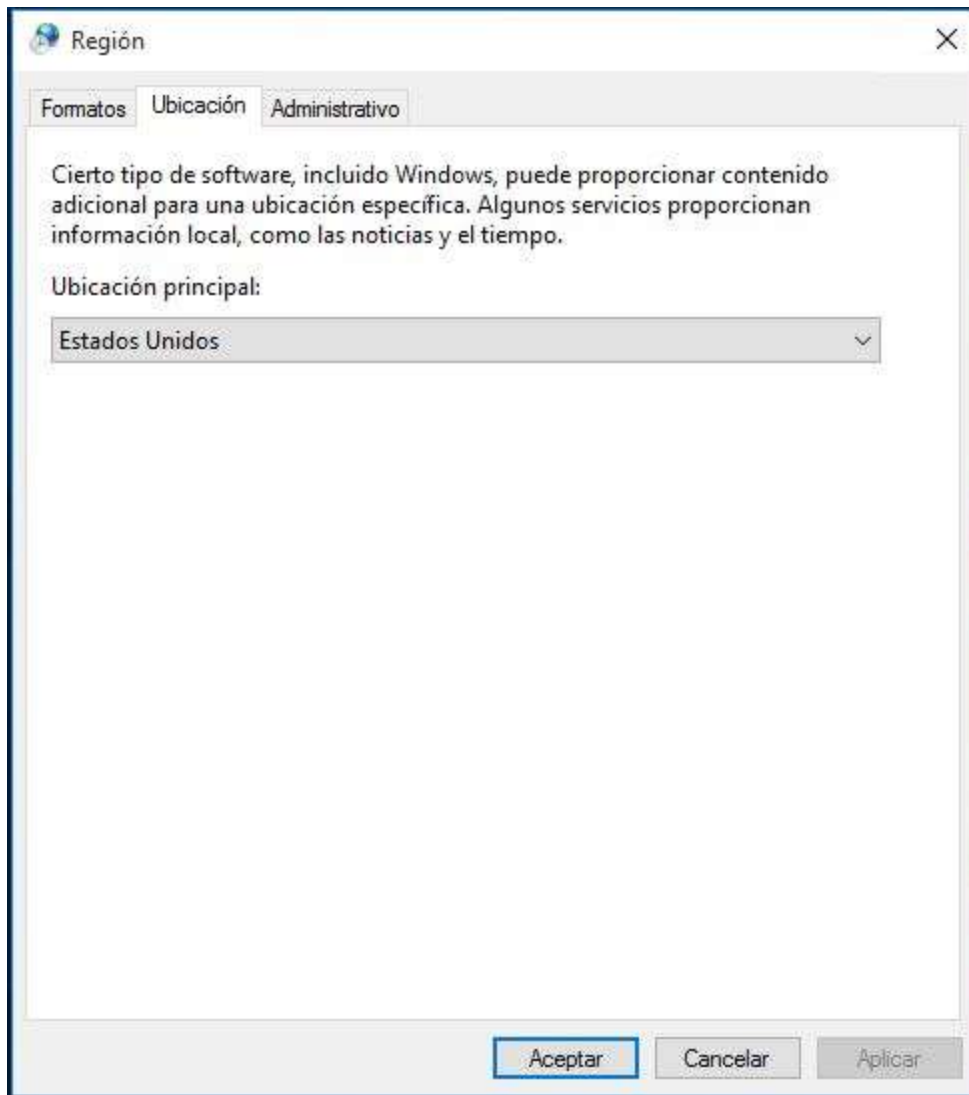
Región

Formatos | Ubicación | Administrativo

Cierto tipo de software, incluido Windows, puede proporcionar contenido adicional para una ubicación específica. Algunos servicios proporcionan información local, como las noticias y el tiempo.

Ubicación principal:

Estados Unidos

Aceptar | Cancelar | Aplicar